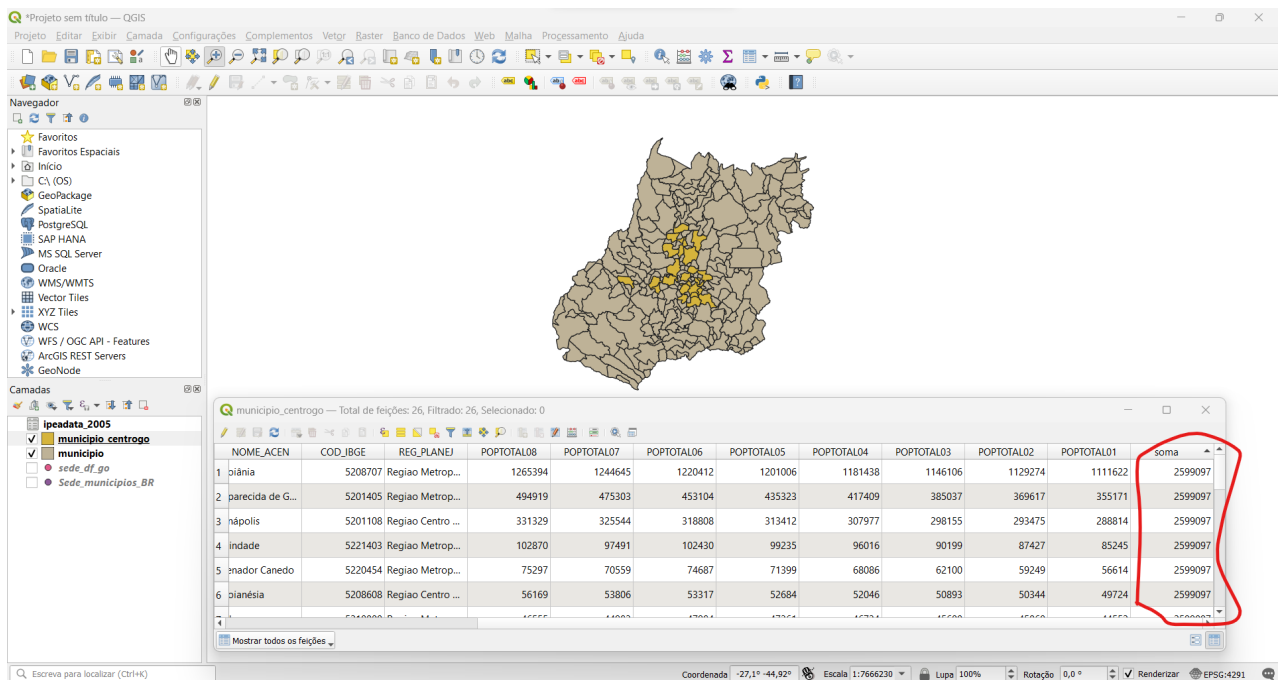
*Projeto sem título — QGIS

Projeto Editar Exibir Camada Configurações Complementos Vetor Raster Banco de Dados Web Malha Processamento Ajuda

Navegador

Favoritos
Favoritos Espaciais
Início
C:\ (OS)
GeoPackage
SpatiaLite
PostgreSQL
SAP HANA
MS SQL Server
Oracle
WMS/WMTS
Vector Tiles
XYZ Tiles
WCS
WFS / OGC API - Features
ArcGIS REST Servers
GeoNode

Camadas

ipeadata_2005
municipio_centrogo
municipio
sede_df_go
Sede_municipios_BR

municipio_centrogo — Total de feições: 26, Filtrado: 26, Selecionado: 0

| | NOME_ACEN | COD_IBGE | REG_PLANEJ | POPTOTAL08 | POPTOTAL07 | POPTOTAL06 | POPTOTAL05 | POPTOTAL04 | POPTOTAL03 | POPTOTAL02 | POPTOTAL01 | soma |
|---|---|---|---|---|---|---|---|---|---|---|---|---|
| 1 | oiânia | 5208707 | Regiao Metrop... | 1265394 | 1244645 | 1220412 | 1201006 | 1181438 | 1146106 | 1129274 | 1111622 | 2599097 |
| 2 | parecida de G... | 5201405 | Regiao Metrop... | 494919 | 475303 | 453104 | 435323 | 417409 | 385037 | 369617 | 355171 | 2599097 |
| 3 | nápolis | 5201108 | Regiao Centro ... | 331329 | 325544 | 318808 | 313412 | 307977 | 298155 | 293475 | 288814 | 2599097 |
| 4 | indade | 5221403 | Regiao Metrop... | 102870 | 97491 | 102430 | 99235 | 96016 | 90199 | 87427 | 85245 | 2599097 |
| 5 | enador Canedo | 5220454 | Regiao Metrop... | 75297 | 70559 | 74687 | 71399 | 68086 | 62100 | 59249 | 56614 | 2599097 |
| 6 | oianésia | 5208608 | Regiao Centro ... | 56169 | 53806 | 53317 | 52684 | 52046 | 50893 | 50344 | 49724 | 2599097 |

Mostrar todos os feições

Escreva para localizar (Ctrl+K)    Coordenada -27,1° -44,92°    Escala 1:7666230    Lupa 100%    Rotação 0,0 °    Renderizar    EPSG:4291